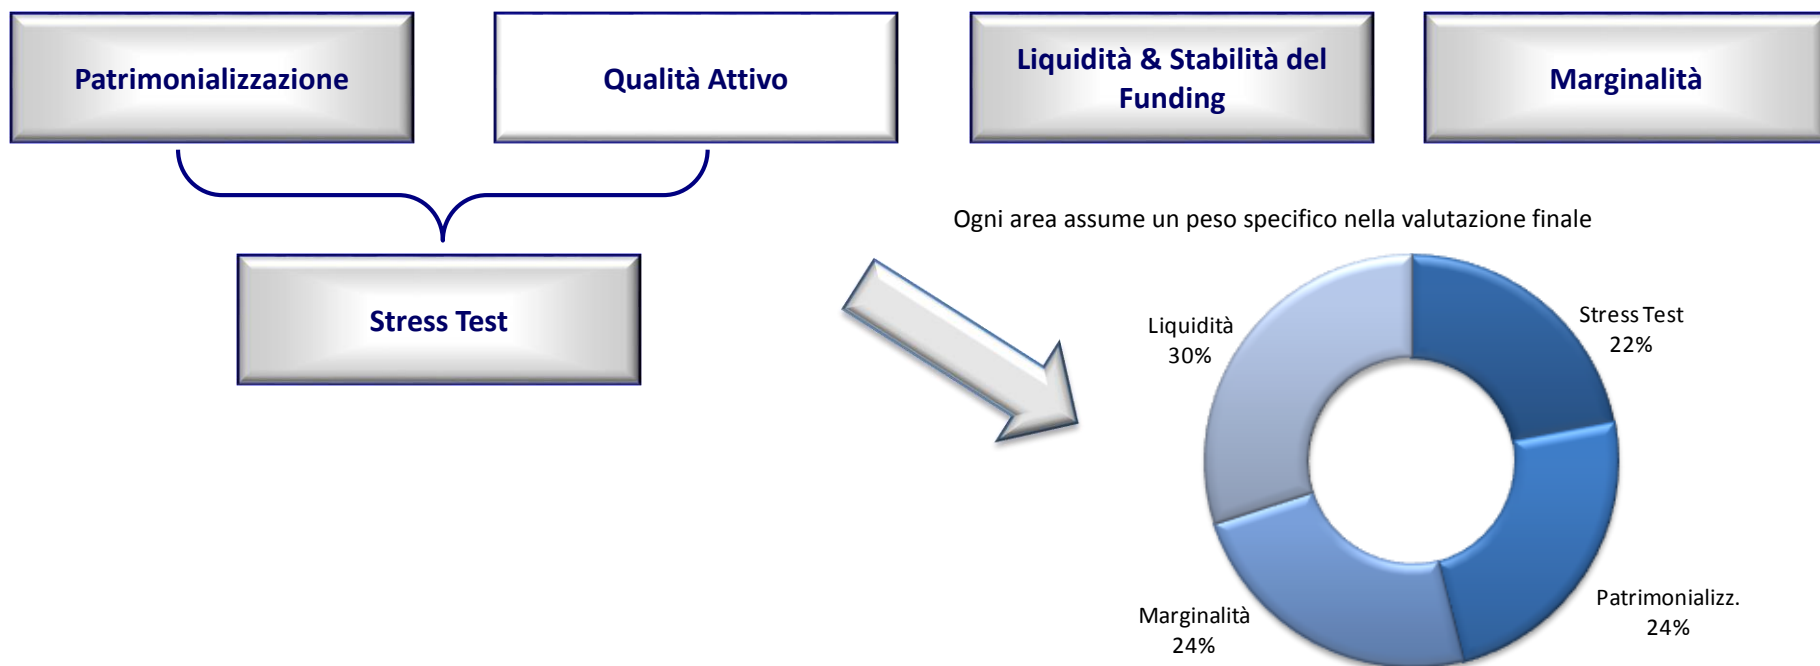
Patrimonializzazione

Qualità Attivo

Liquidità & Stabilità del Funding

Marginalità

Stress Test

Ogni area assume un peso specifico nella valutazione finale

Liquidità 30%

Stress Test 22%

Patrimonializz. 24%

Marginalità 24%